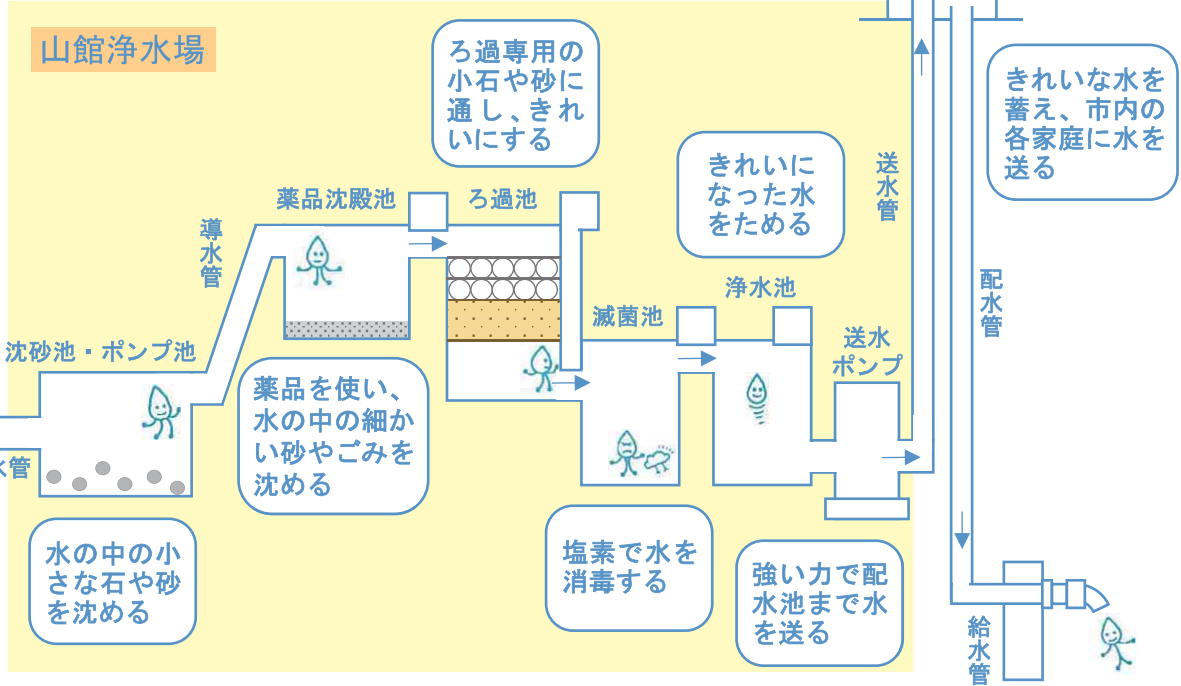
山館浄水場

ろ過専用の小石や砂に通し、きれいにする

きれいな水を蓄え、市内の各家庭に水を送る

きれいになった水をためる

送水管

薬品沈殿池

ろ過池

導水管

配水管

浄水池

滅菌池

送水ポンプ

沈砂池・ポンプ池

薬品を使い、水の中の細かい砂やごみを沈める

水管

水の中の小さな石や砂を沈める

塩素で水を消毒する

強い力で配水池まで水を送る

給水管